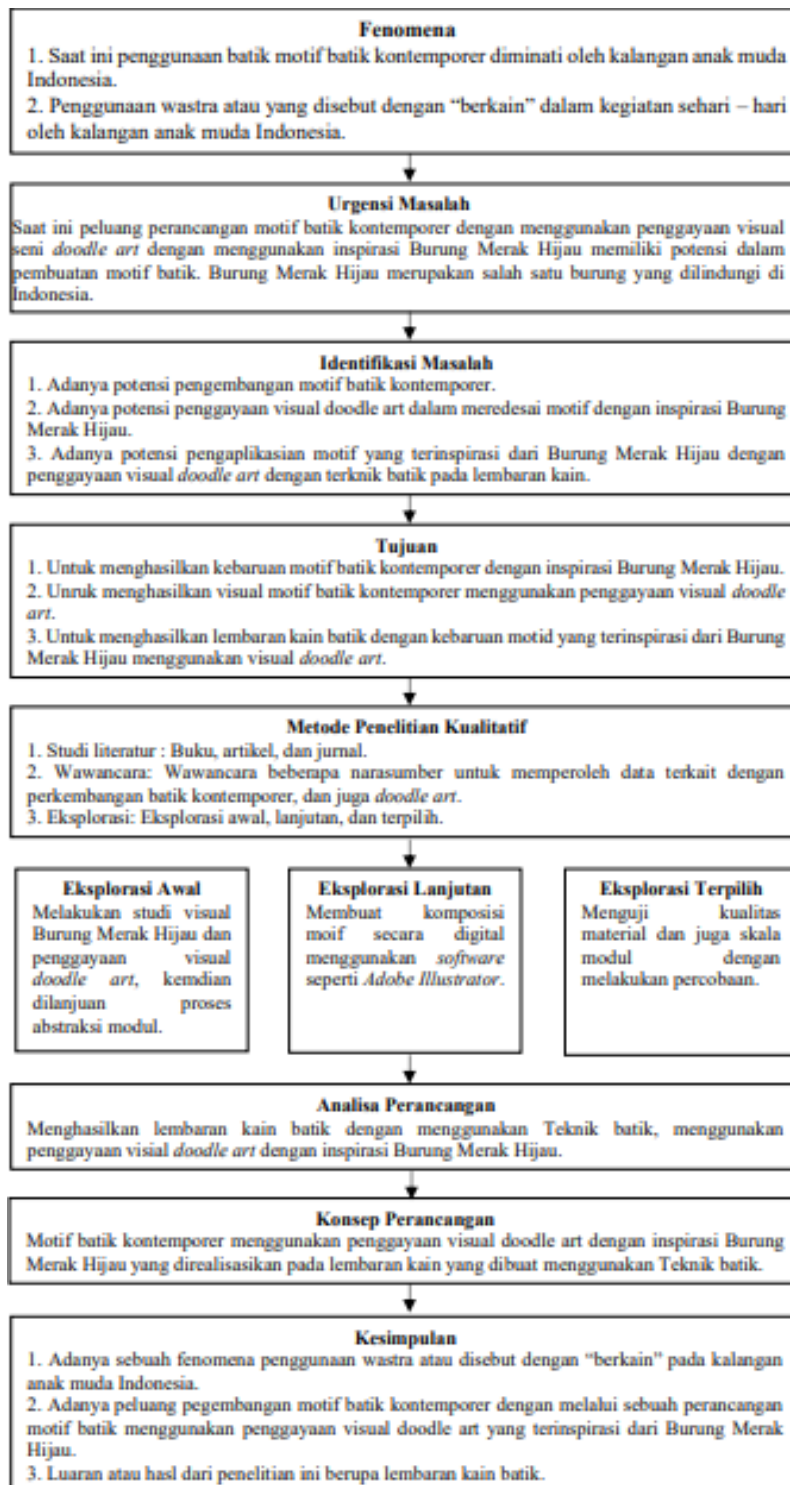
**Fenomena**

1. Saat ini penggunaan batik motif batik kontemporer diminati oleh kalangan anak muda Indonesia.
2. Penggunaan wastra atau yang disebut dengan "berkain" dalam kegiatan sehari – hari oleh kalangan anak muda Indonesia.

**Urgensi Masalah**

Saat ini peluang perancangan motif batik kontemporer dengan menggunakan penggayaan visual seni *doodle art* dengan menggunakan inspirasi Burung Merak Hijau memiliki potensi dalam pembuatan motif batik. Burung Merak Hijau merupakan salah satu burung yang dilindungi di Indonesia.

**Identifikasi Masalah**

1. Adanya potensi pengembangan motif batik kontemporer.
2. Adanya potensi penggayaan visual doodle art dalam meredesai motif dengan inspirasi Burung Merak Hijau.
3. Adanya potensi pengaplikasian motif yang terinspirasi dari Burung Merak Hijau dengan penggayaan visual *doodle art* dengan terknik batik pada lembaran kain.

**Tujuan**

1. Untuk menghasilkan kebaruan motif batik kontemporer dengan inspirasi Burung Merak Hijau.
2. Unruk menghasilkan visual motif batik kontemporer menggunakan penggayaan visual *doodle art*.
3. Untuk menghasilkan lembaran kain batik dengan kebaruan motid yang terinspirasi dari Burung Merak Hijau menggunakan visual *doodle art*.

**Metode Penelitian Kualitatif**

1. Studi literatur : Buku, artikel, dan jurnal.
2. Wawancara: Wawancara beberapa narasumber untuk memperoleh data terkait dengan perkembangan batik kontemporer, dan juga *doodle art*.
3. Eksplorasi: Eksplorasi awal, lanjutan, dan terpilih.

**Eksplorasi Awal**

Melakukan studi visual Burung Merak Hijau dan penggayaan visual *doodle art*, kemdian dilanjuan proses abstraksi modul.

**Eksplorasi Lanjutan**

Membuat komposisi moif secara digital menggunakan *software* seperti *Adobe Illustrator*.

**Eksplorasi Terpilih**

Menguji kualitas material dan juga skala modul dengan melakukan percobaan.

**Analisa Perancangan**

Menghasilkan lembaran kain batik dengan menggunakan Teknik batik, menggunakan penggayaan visial *doodle art* dengan inspirasi Burung Merak Hijau.

**Konsep Perancangan**

Motif batik kontemporer menggunakan penggayaan visual doodle art dengan inspirasi Burung Merak Hijau yang direalisasikan pada lembaran kain yang dibuat menggunakan Teknik batik.

**Kesimpulan**

1. Adanya sebuah fenomena penggunaan wastra atau disebut dengan "berkain" pada kalangan anak muda Indonesia.
2. Adanya peluang pegembangan motif batik kontemporer dengan melalui sebuah perancangan motif batik menggunakan penggayaan visual doodle art yang terinspirasi dari Burung Merak Hijau.
3. Luaran atau hasl dari penelitian ini berupa lembaran kain batik.